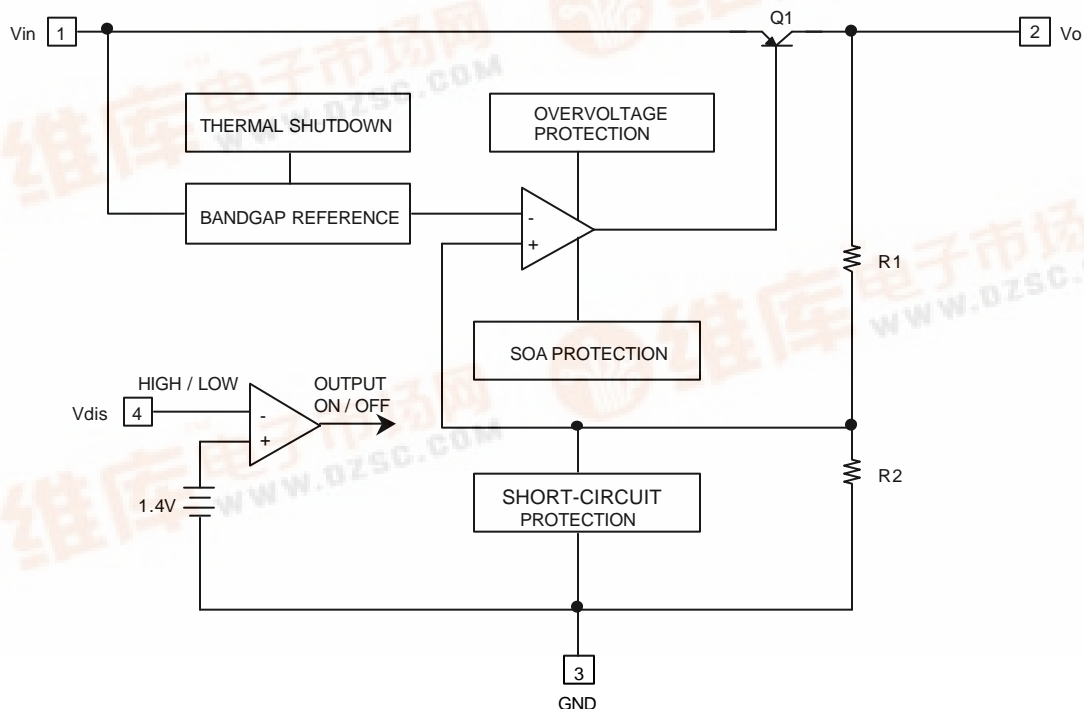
Vin 1

Q1

2 Vo

THERMAL SHUTDOWN

OVERVOLTAGE PROTECTION

BANDGAP REFERENCE

-
+

R1

SOA PROTECTION

HIGH / LOW

OUTPUT ON / OFF

Vdis 4

-
+

1.4V

SHORT-CIRCUIT PROTECTION

R2

3
GND

维库电子市场网 WWW.DZSC.COM

维库电子市场网 WWW.DZSC.COM

维库电子市场网 WWW.DZSC.COM